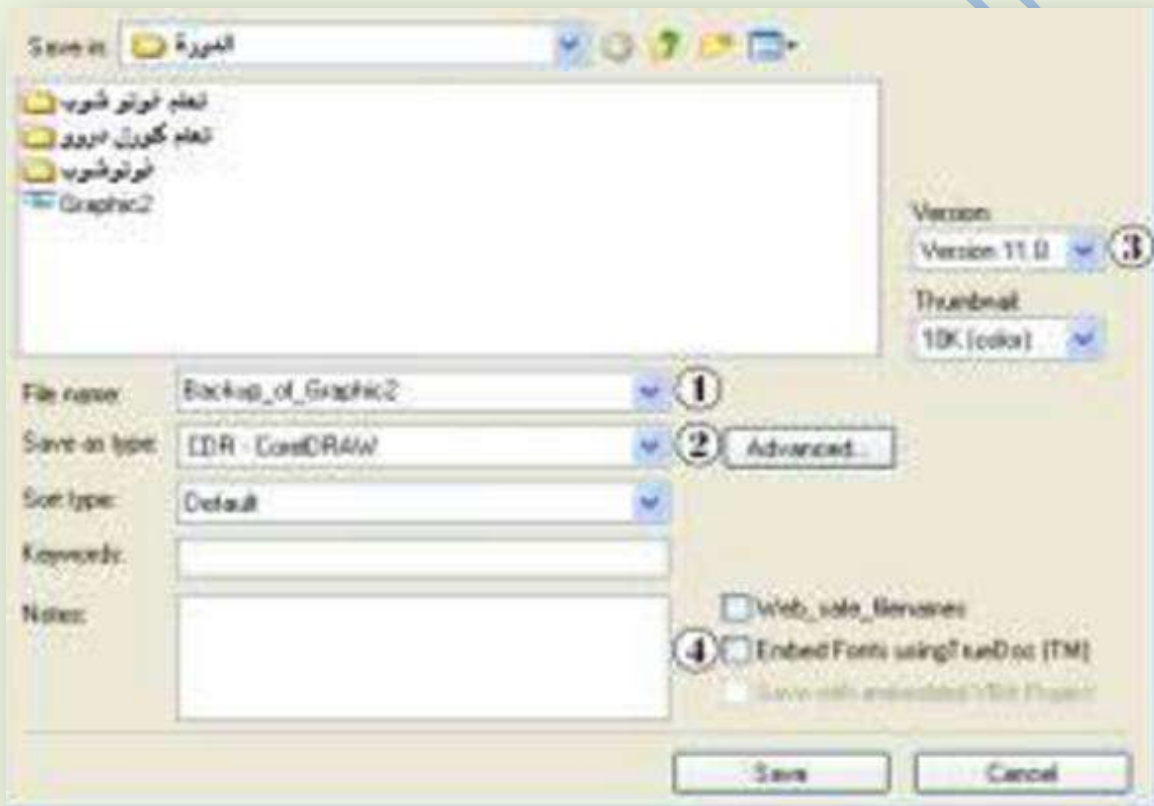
Save in: الدورة

تعلم فوتو شوب
تعلم كورل درو
فوتوشوب
Graphic2

Version:
Version 11.0
3
Thumbnail:
10K (color)

File name: Backup_of_Graphic2
1
Save as type: CDR - CorelDRAW
2
Advanced...
Sort type: Default
Keywords:
Notes:
Web_safe_filenames
4
Embed Fonts using TrueDoc (TM)
Save with embedded VBA Project

Save
Cancel